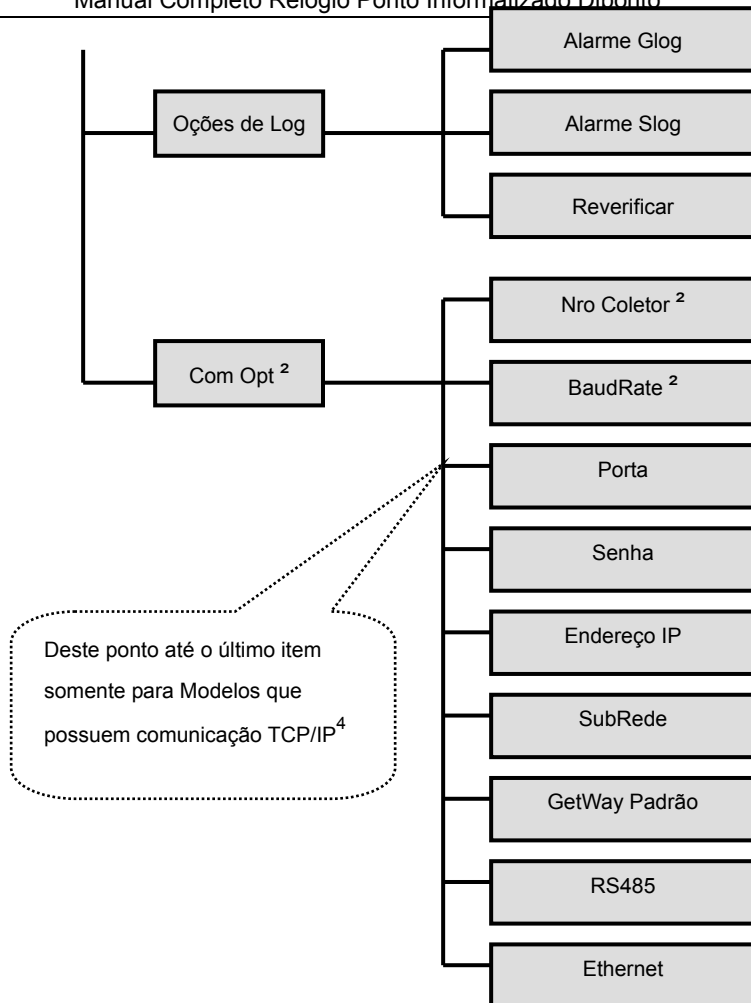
Manual Completo Relógio Ponto Informatizado Dioonto

Oções de Log

Alarme Glog

Alarme Slog

Reverificar

Com Opt $^2$

Nro Coletor $^2$

BaudRate $^2$

Porta

Senha

Endereço IP

SubRede

GetWay Padrão

RS485

Ethernet

Deste ponto até o último item somente para Modelos que possuem comunicação TCP/IP$^4$